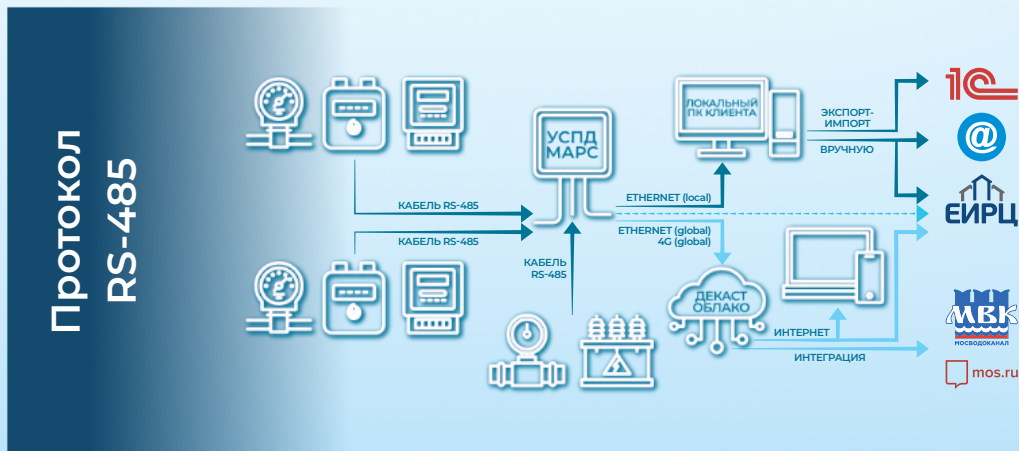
Протокол RS-485

КАБЕЛЬ RS-485

КАБЕЛЬ RS-485

КАБЕЛЬ RS-485

УСПД МАРС

ETHERNET (local)

ETHERNET (global) 4G (global)

ЛОКАЛЬНЫЙ ПК КЛИЕНТА

ЭКСПОРТ-ИМПОРТ ВРУЧНУЮ

ДЕКАСТ ОБЛАКО

ИНТЕРНЕТ

ИНТЕГРАЦИЯ

1С

@

ЕИРЦ

МВК МОСВОДОКАНАЛ

mos.ru